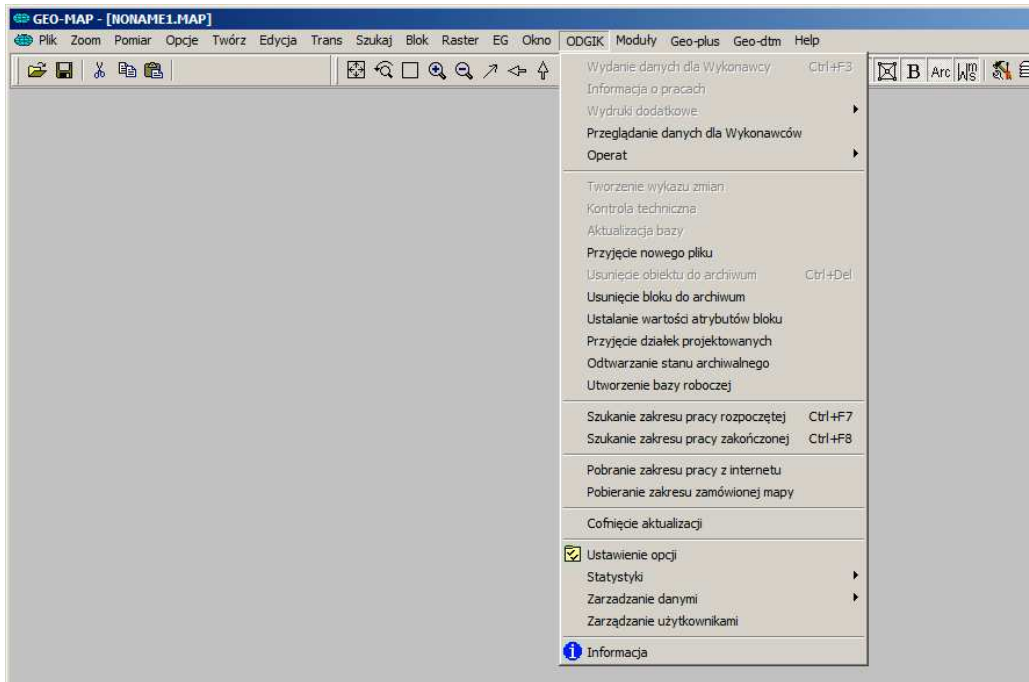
GEO-MAP - [NONAME1.MAP]

Plik Zoom Pomiar Opcje Twórz Edycja Trans Szukaj Blok Raster EG Okno ODGIK Moduły Geo-plus Geo-dtm Help

B Arc

Wydanie danych dla Wykonawcy Ctrl+F3
Informacja o pracach
Wydruki dodatkowe
Przeglądanie danych dla Wykonawców
Operat

Tworzenie wykazu zmian
Kontrola techniczna
Aktualizacja bazy
Przyjęcie nowego pliku
Usunięcie obiektu do archiwum Ctrl+Del
Usunięcie bloku do archiwum
Ustalanie wartości atrybutów bloku
Przyjęcie działek projektowanych
Odtwarzanie stanu archiwalnego
Utworzenie bazy roboczej

Szukanie zakresu pracy rozpoczętej Ctrl+F7
Szukanie zakresu pracy zakończonej Ctrl+F8

Pobranie zakresu pracy z internetu
Pobieranie zakresu zamówionej mapy

Cofnięcie aktualizacji

Ustawienie opcji
Statystyki
Zarzadzanie danymi
Zarządzanie użytkownikami

Informacja